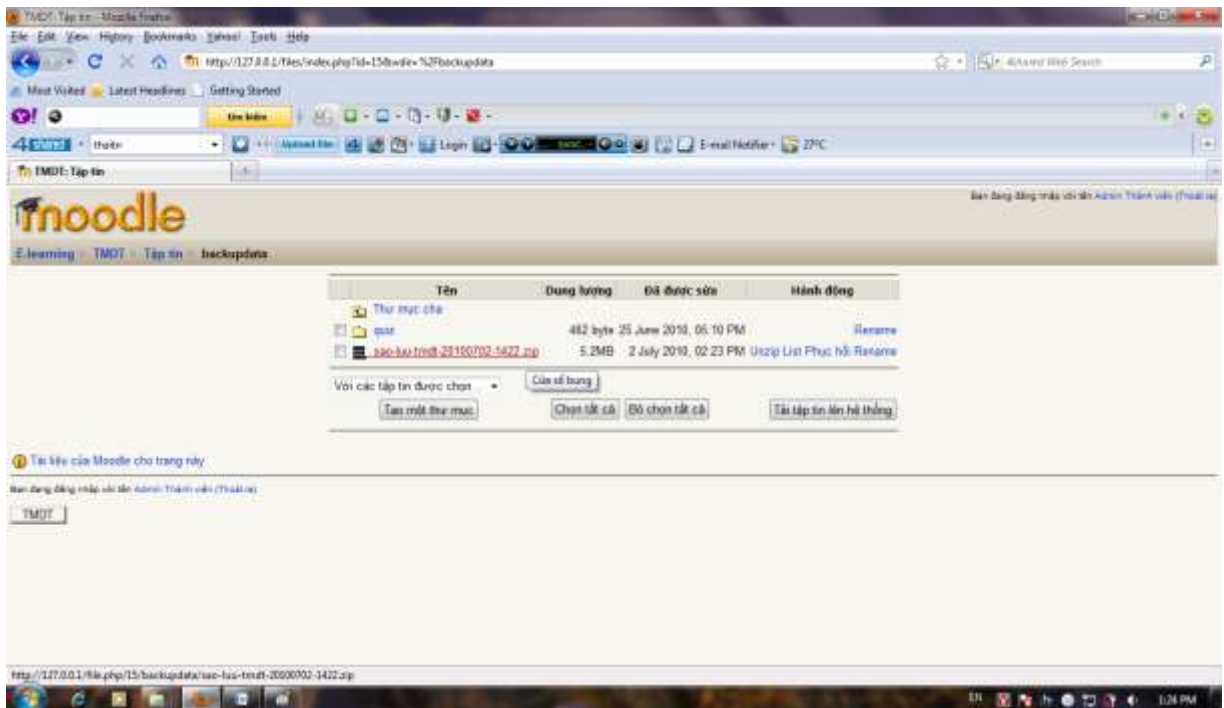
TMDT: Tập tin - Mozilla Firefox

File Edit View History Bookmarks Yahoo! Tools Help

http://127.0.0.1/files/index.php?id=15&wdir=%2Fbackupdata

Advanced Web Search

Most Visited Latest Headlines Getting Started

Tìm kiếm

4shared thuên Upload file Login E-mail Notifier 2PC

TMDT: Tập tin

moodle

Bạn đang đăng nhập với tên Admin Thành viên (Thoát ra)

E-learning » TMDT » Tập tin » backupdata

| | Tên | Dung lượng | Đã được sửa | Hành động |
|---|---|---|---|---|
| | Thư mục cha | | | |
| | quiz | 462 byte | 25 June 2010, 05:10 PM | Rename |
| | sao-luu-tmdt-20100702-1422.zip | 5.2MB | 2 July 2010, 02:23 PM | Unzip List Phục hồi Rename |

Với các tập tin được chọn...

Cửa sổ bung

Tạo một thư mục

Chọn tất cả

Bỏ chọn tất cả

Tải tập tin lên hệ thống

Tài liệu của Moodle cho trang này

Bạn đang đăng nhập với tên Admin Thành viên (Thoát ra)

TMDT

http://127.0.0.1/file.php/15/backupdata/sao-luu-tmdt-20100702-1422.zip

EN 1:24 PM